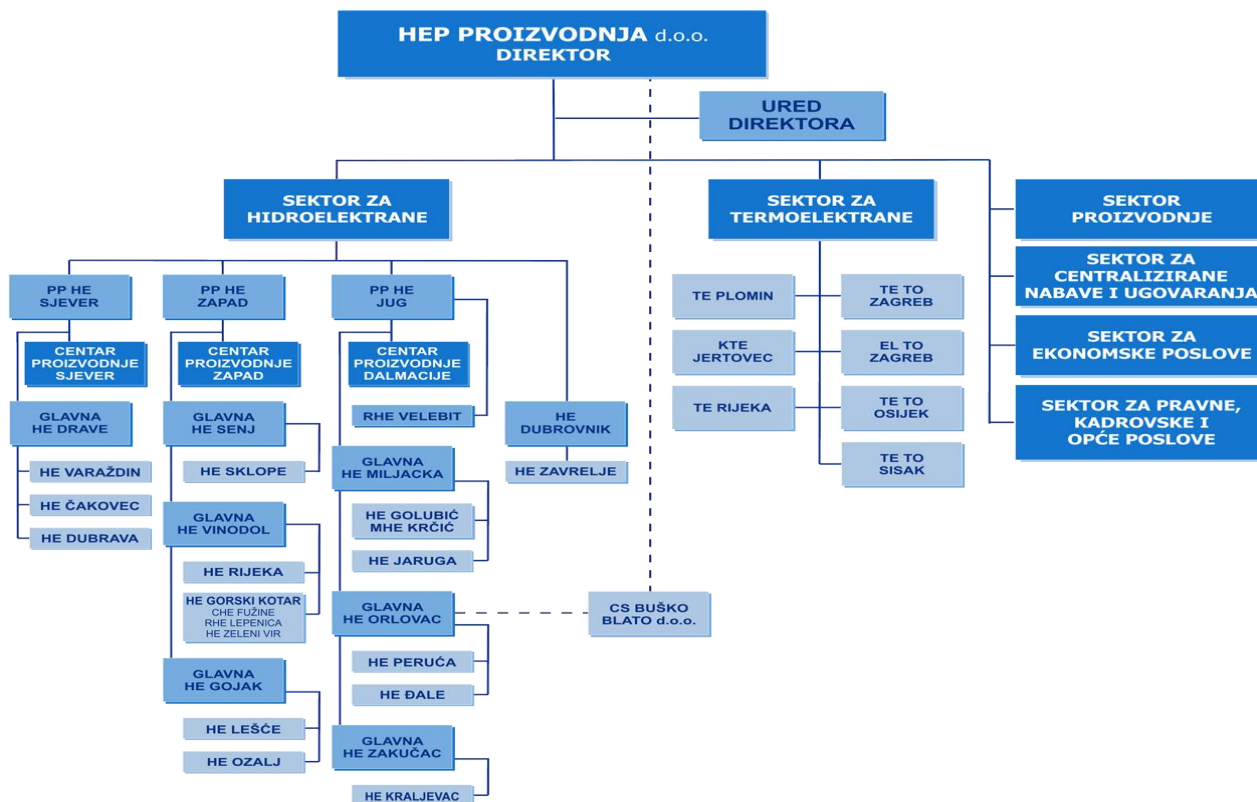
HEP PROIZVODNJA d.o.o.
DIREKTOR

URED DIREKTORA

SEKTOR ZA HIDROELEKTRANE

PP HE SJEVER
CENTAR PROIZVODNJE SJEVER
GLAVNA HE DRAVE
HE VARAŽDIN
HE ČAKOVEC
HE DUBRAVA

PP HE ZAPAD
CENTAR PROIZVODNJE ZAPAD
GLAVNA HE SENJ
HE SKLOPE
GLAVNA HE VINODOL
HE RIJEKA
HE GORSKI KOTAR
CHE FUŽINE
RHE LEPENICA
HE ZELENI VIR
GLAVNA HE GOJAK
HE LEŠĆE
HE OZALJ

PP HE JUG
CENTAR PROIZVODNJE DALMACIJE
RHE VELEBIT
GLAVNA HE MILJACKA
HE GOLUBIĆ
MHE KRČIĆ
HE JARUGA
GLAVNA HE ORLOVAC
HE PERUĆA
HE ĐALE
GLAVNA HE ZAKUČAC
HE KRALJEVAC

HE DUBROVNIK
HE ZAVRELJE

CS BUŠKO BLATO d.o.o.

SEKTOR ZA TERMOELEKTRANE
TE PLOMIN
KTE JERTOVEC
TE RIJEKA
TE TO ZAGREB
EL TO ZAGREB
TE TO OSIJEK
TE TO SISAK

SEKTOR PROIZVODNJE
SEKTOR ZA CENTRALIZIRANE NABAVE I UGOVARANJA
SEKTOR ZA EKONOMSKE POSLOVE
SEKTOR ZA PRAVNE, KADROVSKE I OPĆE POSLOVE